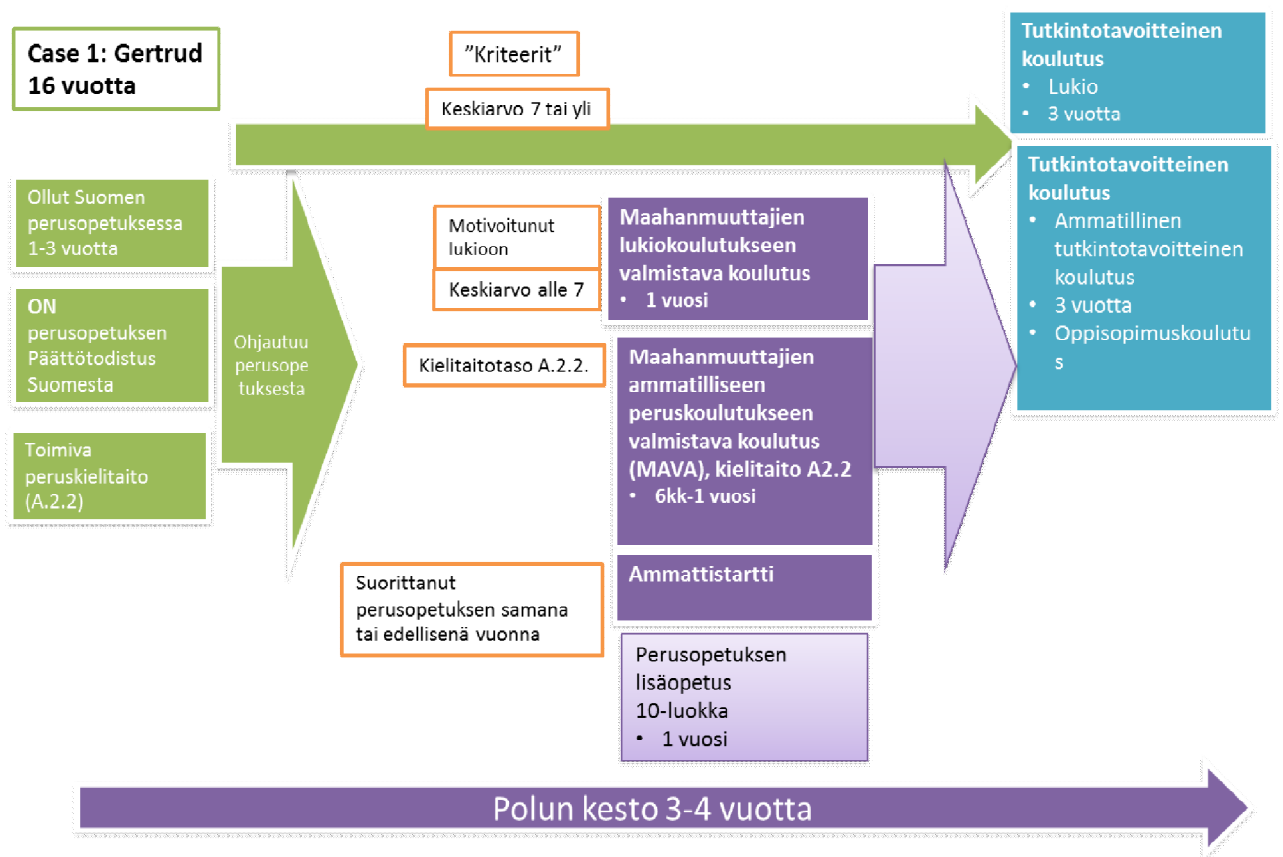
Case 1: Gertrud
16 vuotta

”Kriteerit”

Keskiarvo 7 tai yli

Tutkintotavoitteinen koulutus
• Lukio
• 3 vuotta

Tutkintotavoitteinen koulutus
• Ammatillinen tutkintotavoitteinen koulutus
• 3 vuotta
• Oppisopimuskoulutus

Ollut Suomen perusopetuksessa 1-3 vuotta

ON perusopetuksen Päättötodistus Suomesta

Toimiva peruskielitaito (A.2.2)

Ohjautuu perusopetuksesta

Motivoitunut lukioon

Keskiarvo alle 7

Maahanmuuttajien lukiokoulutukseen valmistava koulutus
• 1 vuosi

Kielitaitotaso A.2.2.

Maahanmuuttajien ammatilliseen peruskoulutukseen valmistava koulutus (MAVA), kielitaito A2.2
• 6kk-1 vuosi

Suorittanut perusopetuksen samana tai edellisenä vuonna

Ammattistartti

Perusopetuksen lisäopetus 10-luokka
• 1 vuosi

Polun kesto 3-4 vuotta